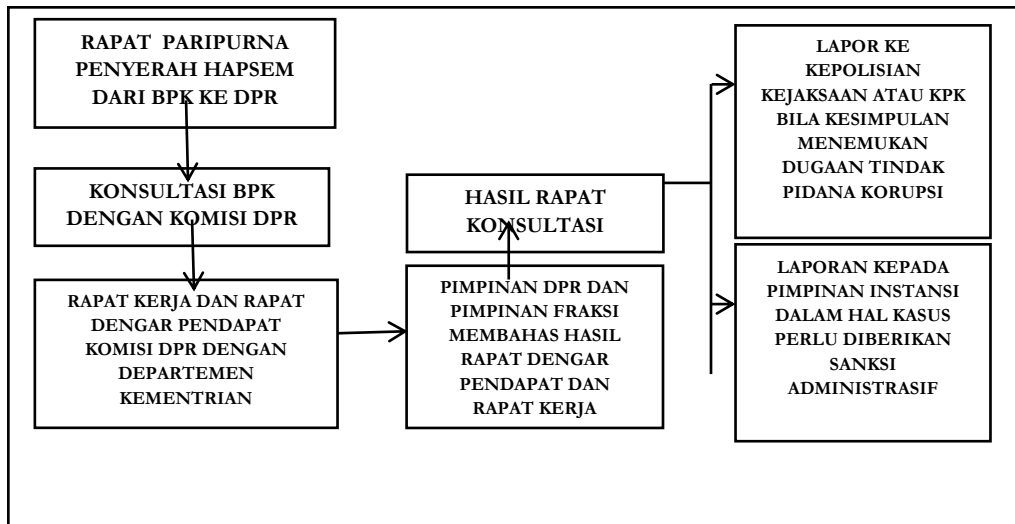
RAPAT PARIPURNA PENYERAH HAPSEM DARI BPK KE DPR

KONSULTASI BPK DENGAN KOMISI DPR

RAPAT KERJA DAN RAPAT DENGAR PENDAPAT KOMISI DPR DENGAN DEPARTEMEN KEMENTRIAN

PIMPINAN DPR DAN PIMPINAN FRAKSI MEMBAHAS HASIL RAPAT DENGAR PENDAPAT DAN RAPAT KERJA

HASIL RAPAT KONSULTASI

LAPOR KE KEPOLISIAN KEJAKSAAN ATAU KPK BILA KESIMPULAN MENEMUKAN DUGAAN TINDAK PIDANA KORUPSI

LAPORAN KEPADA PIMPINAN INSTANSI DALAM HAL KASUS PERLU DIBERIKAN SANKSI ADMINISTRASIF